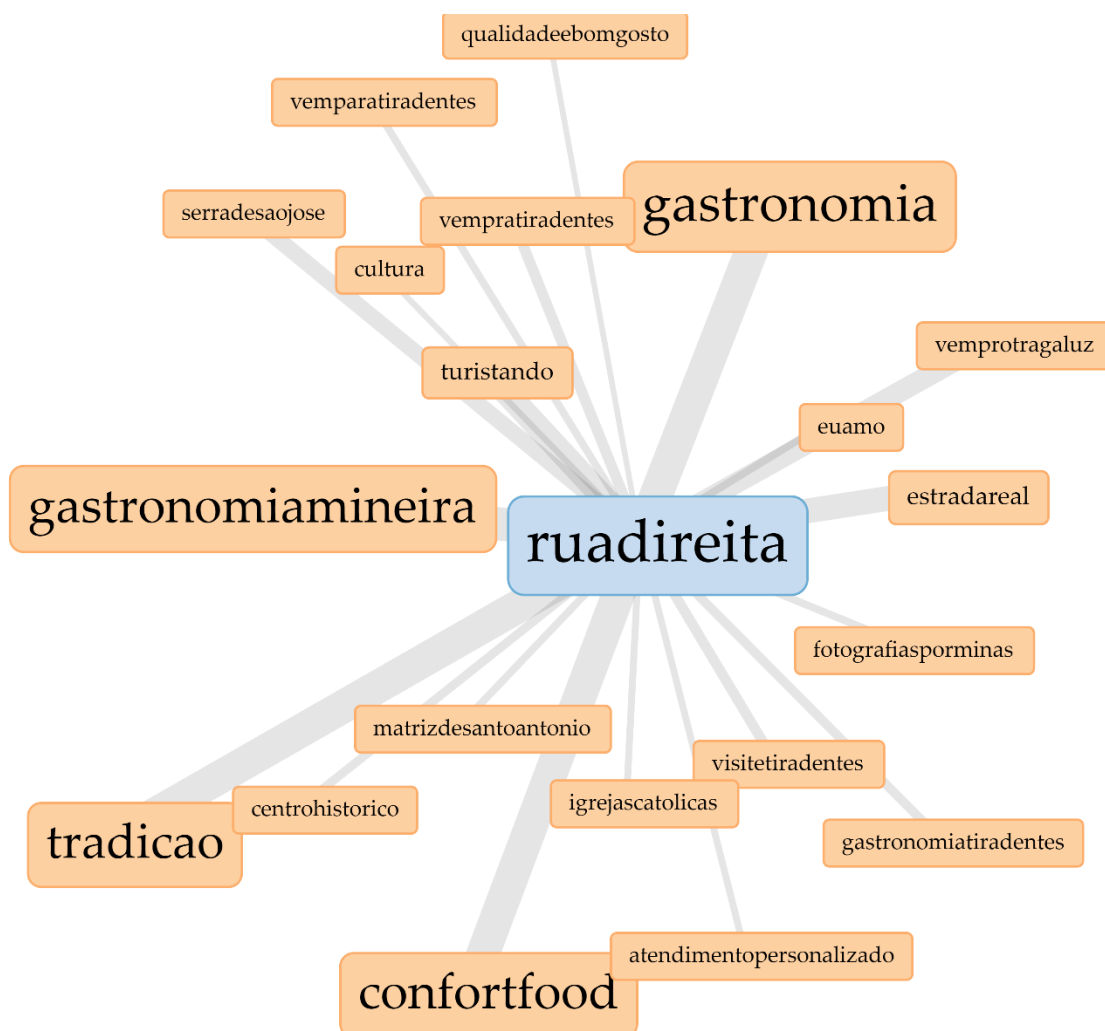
qualidadeebomgosto

vemparatiradentes

gastronomia

serradesaojose

vempratiradentes

cultura

vemprotragaluz

turistando

euamo

estradareal

gastronomiamineira

ruadireita

fotografiasporminas

matrizdesantoantonio

visitetiradentes

igrejascatolicas

centrohistorico

tradicao

gastronomiatiradentes

atendimentopersonalizado

confortfood